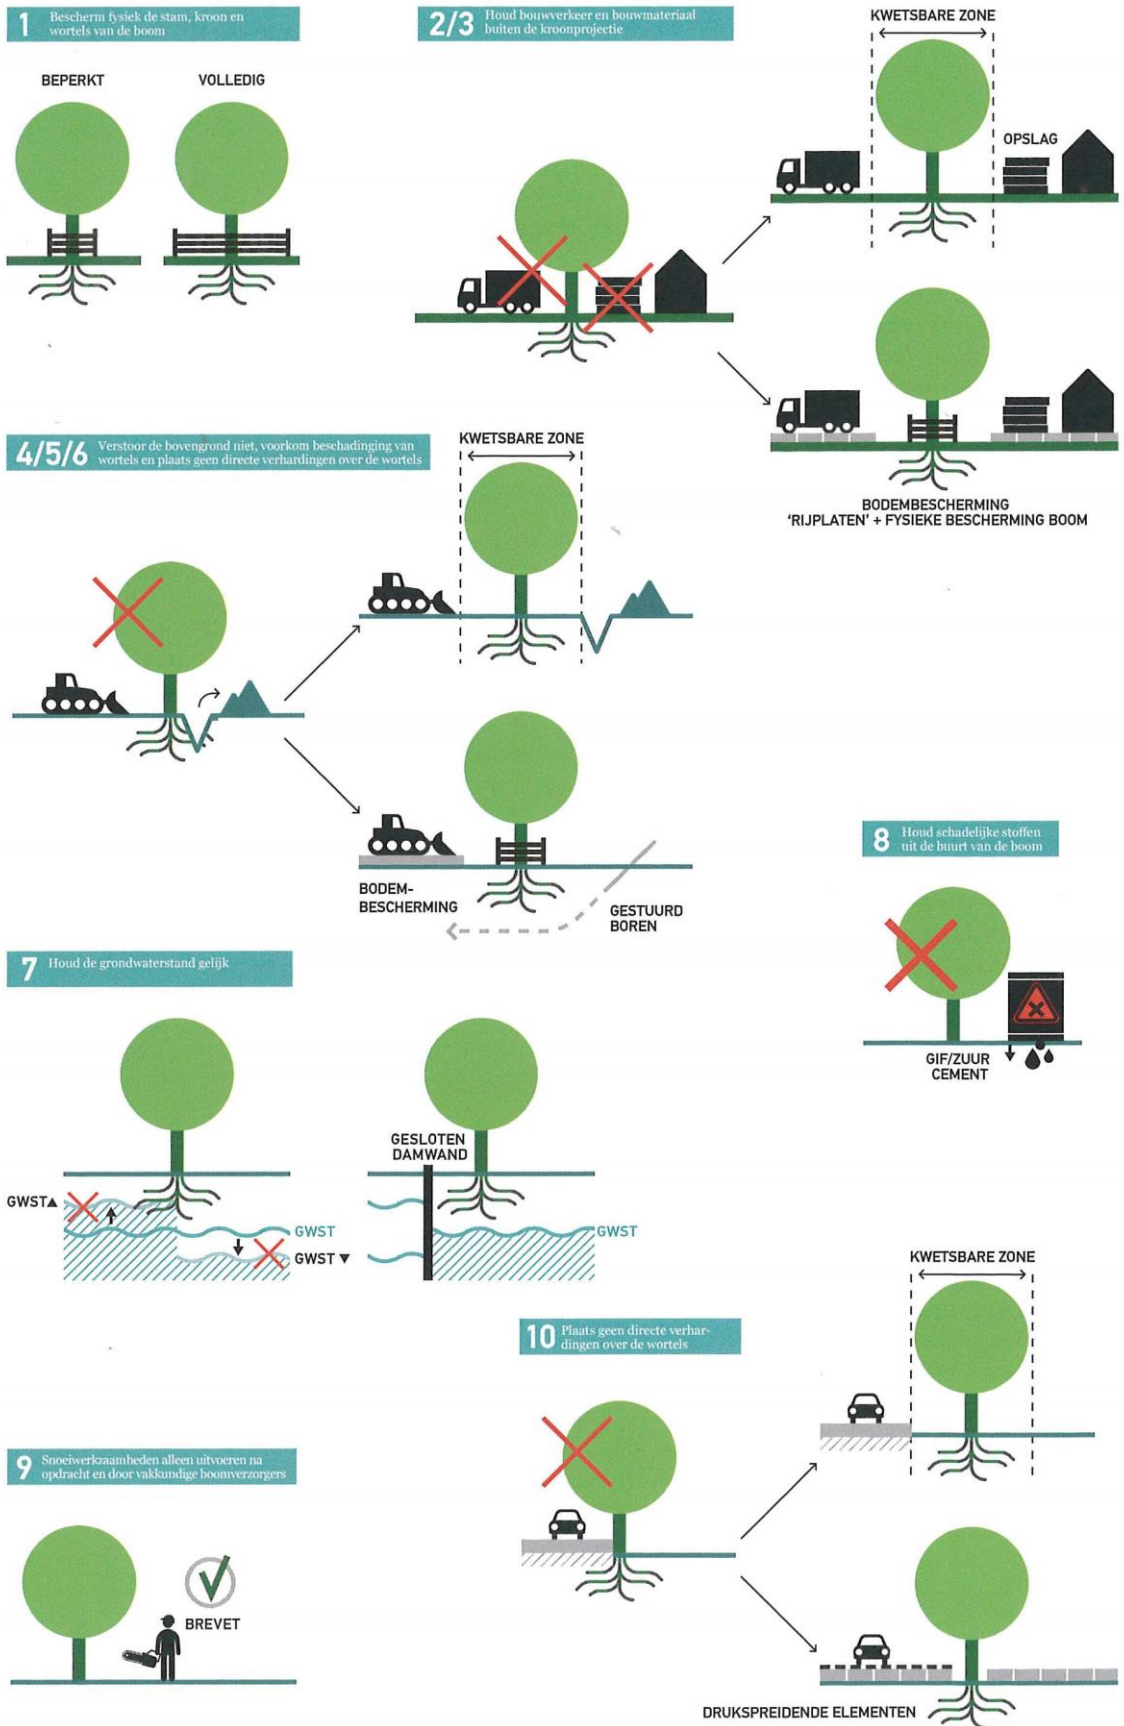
1 Bescherm fysiek de stam, kroon en wortels van de boom

BEPERKT

VOLLEDIG

2/3 Houd bouwverkeer en bouwmateriaal buiten de kroonprojectie

KWETSBARE ZONE

OPSLAG

BODEMBESCHERMING 'RIJPLATEN' + FYSIEKE BESCHERMING BOOM

4/5/6 Verstoor de bovengrond niet, voorkom beschadinging van wortels en plaats geen directe verhardingen over de wortels

KWETSBARE ZONE

BODEM-BESCHERMING

GESTUURD BOREN

8 Houd schadelijke stoffen uit de buurt van de boom

GIF/ZUUR CEMENT

7 Houd de grondwaterstand gelijk

GWST▲

GWST

GWST▼

GESLOTEN DAMWAND

GWST

KWETSBARE ZONE

10 Plaats geen directe verhardingen over de wortels

9 Snoeiwerkzaamheden alleen uitvoeren na opdracht en door vakkundige boomverzorgers

BREVET

DRUKSPREIDENDE ELEMENTEN